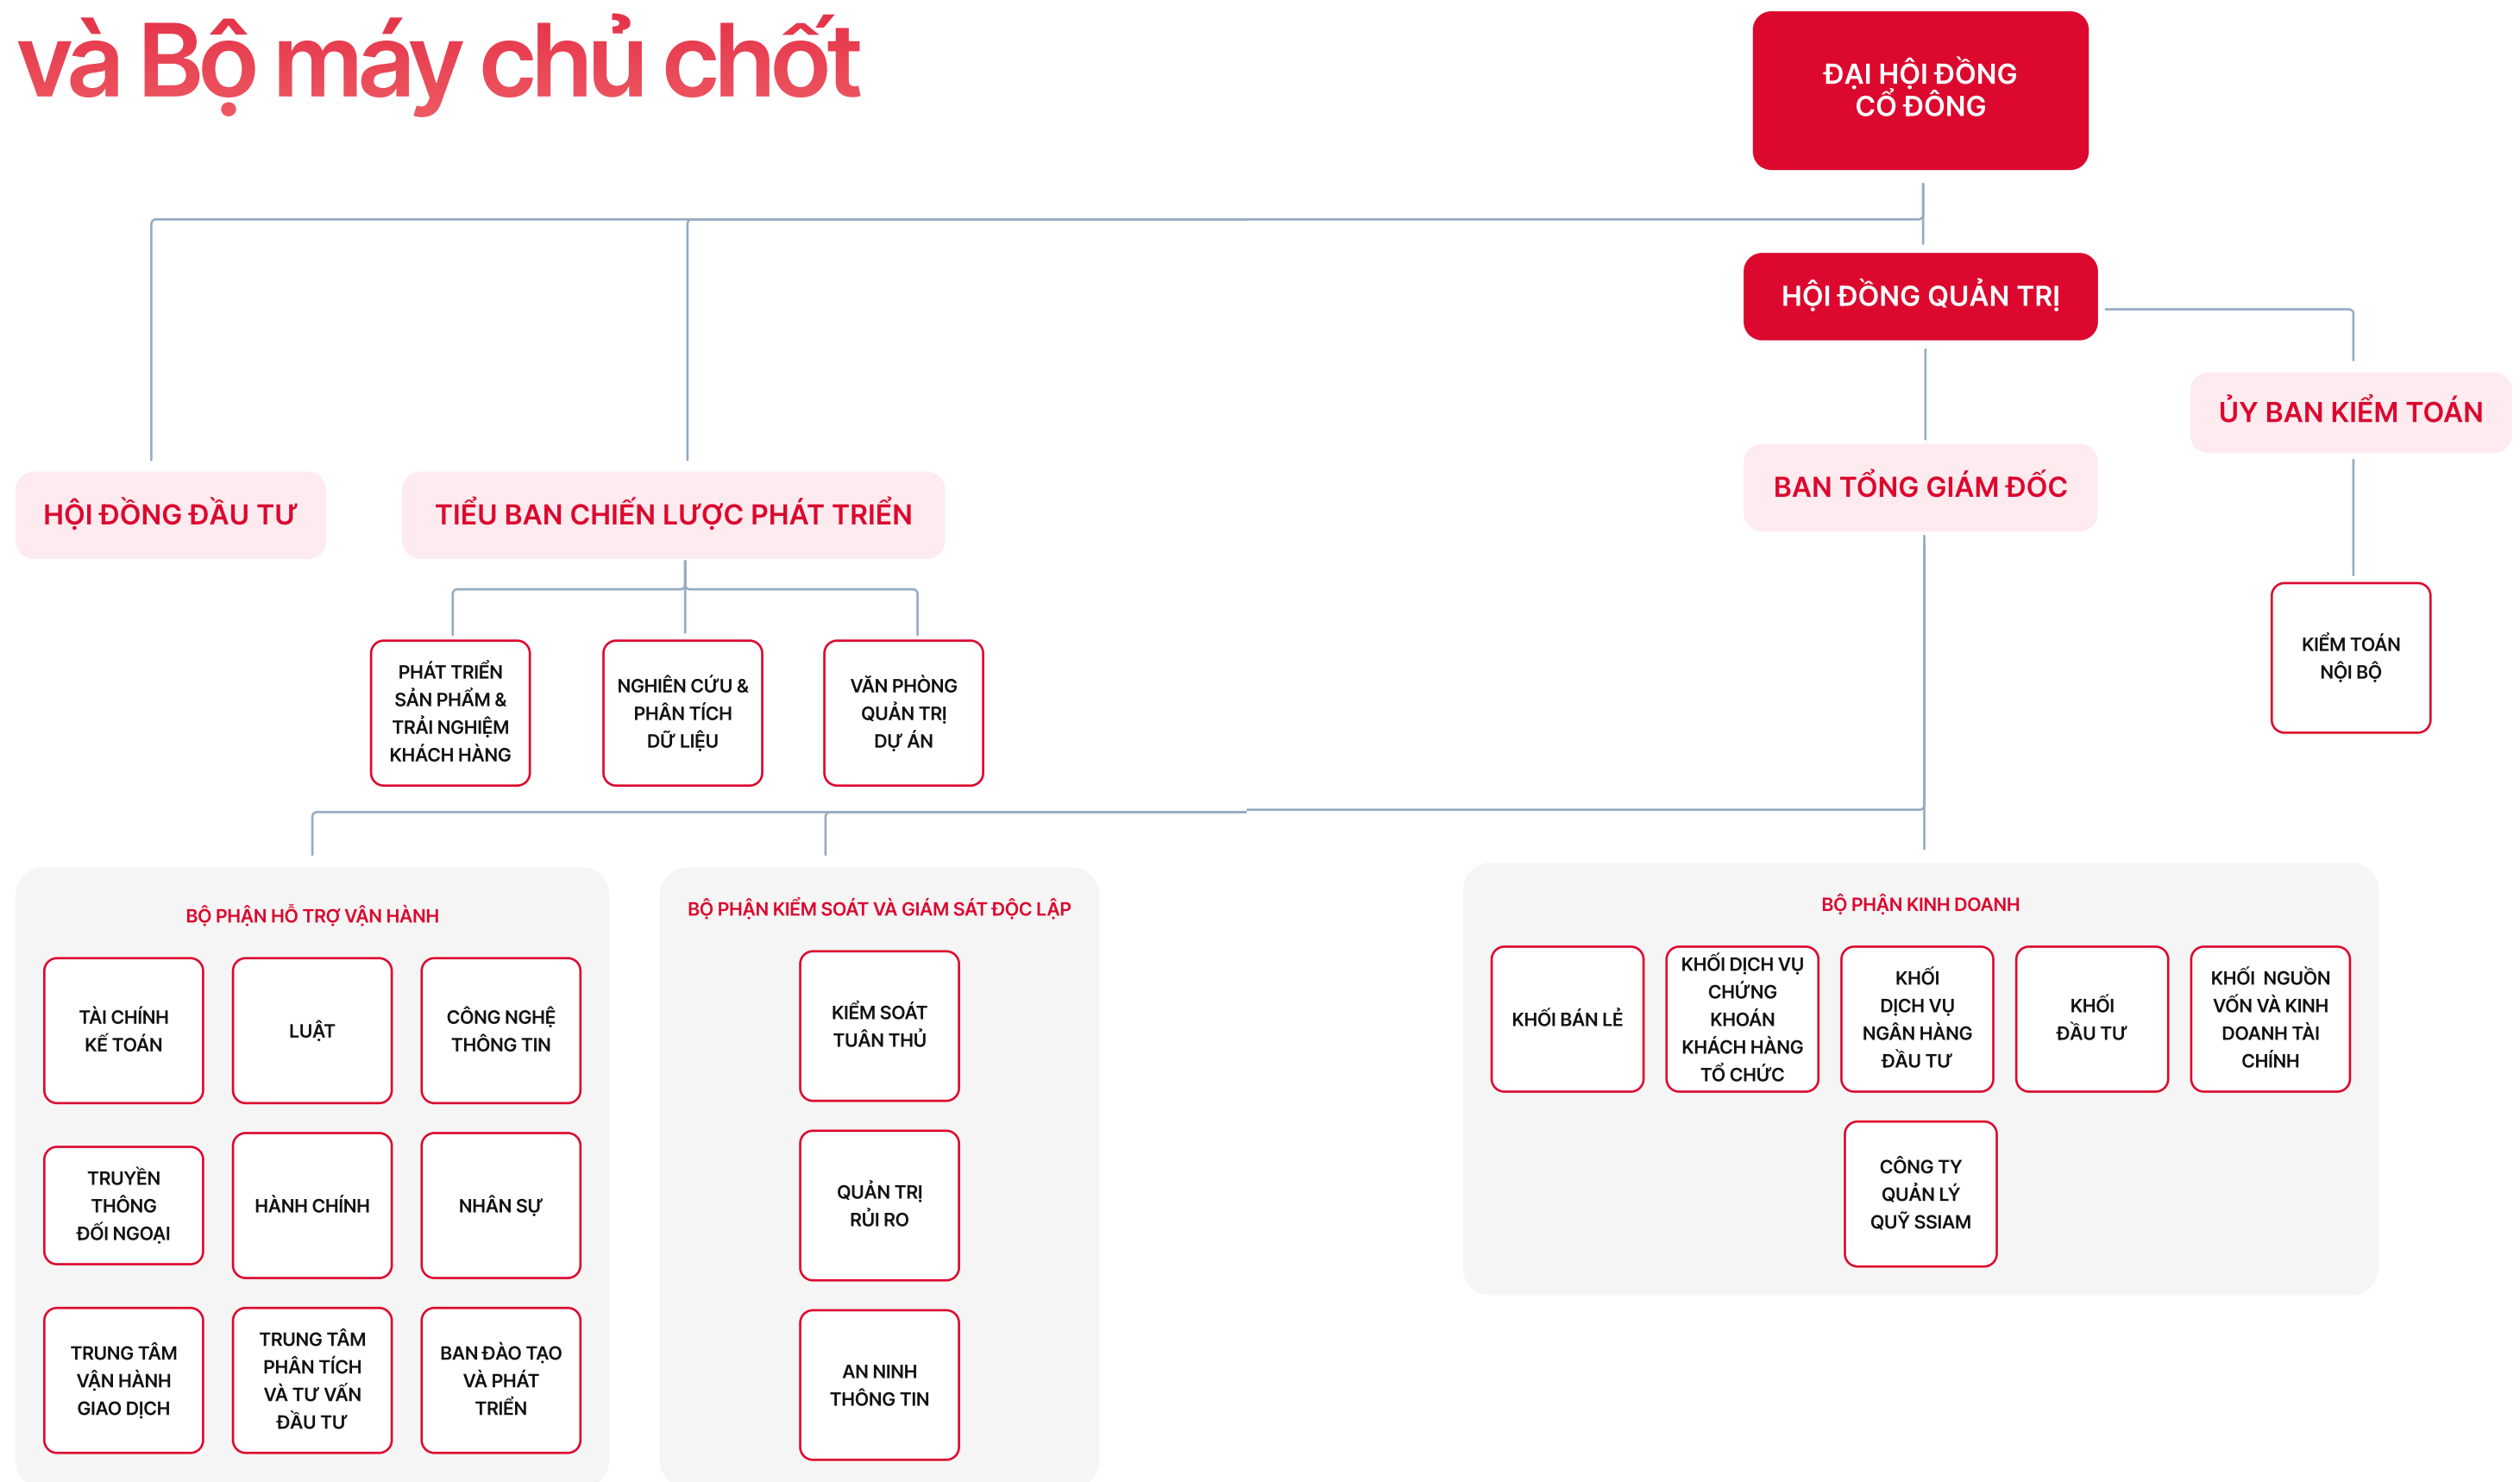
và Bộ máy chủ chốt

ĐẠI HỘI ĐỒNG CỔ ĐÔNG

HỘI ĐỒNG QUẢN TRỊ

ỦY BAN KIỂM TOÁN

BAN TỔNG GIÁM ĐỐC

HỘI ĐỒNG ĐẦU TƯ

TIỂU BAN CHIẾN LƯỢC PHÁT TRIỂN

PHÁT TRIỂN SẢN PHẨM & TRẢI NGHIỆM KHÁCH HÀNG

NGHIÊN CỨU & PHÂN TÍCH DỮ LIỆU

VĂN PHÒNG QUẢN TRỊ DỰ ÁN

KIỂM TOÁN NỘI BỘ

BỘ PHẬN HỖ TRỢ VẬN HÀNH

TÀI CHÍNH KẾ TOÁN

LUẬT

CÔNG NGHỆ THÔNG TIN

TRUYỀN THÔNG ĐỐI NGOẠI

HÀNH CHÍNH

NHÂN SỰ

TRUNG TÂM VẬN HÀNH GIAO DỊCH

TRUNG TÂM PHÂN TÍCH VÀ TƯ VẤN ĐẦU TƯ

BAN ĐÀO TẠO VÀ PHÁT TRIỂN

BỘ PHẬN KIỂM SOÁT VÀ GIÁM SÁT ĐỘC LẬP

KIỂM SOÁT TUÂN THỦ

QUẢN TRỊ RỦI RO

AN NINH THÔNG TIN

BỘ PHẬN KINH DOANH

KHỐI BÁN LẺ

KHỐI DỊCH VỤ CHỨNG KHOÁN KHÁCH HÀNG TỔ CHỨC

KHỐI DỊCH VỤ NGÂN HÀNG ĐẦU TƯ

KHỐI ĐẦU TƯ

KHỐI NGUỒN VỐN VÀ KINH DOANH TÀI CHÍNH

CÔNG TY QUẢN LÝ QUỸ SSIAM